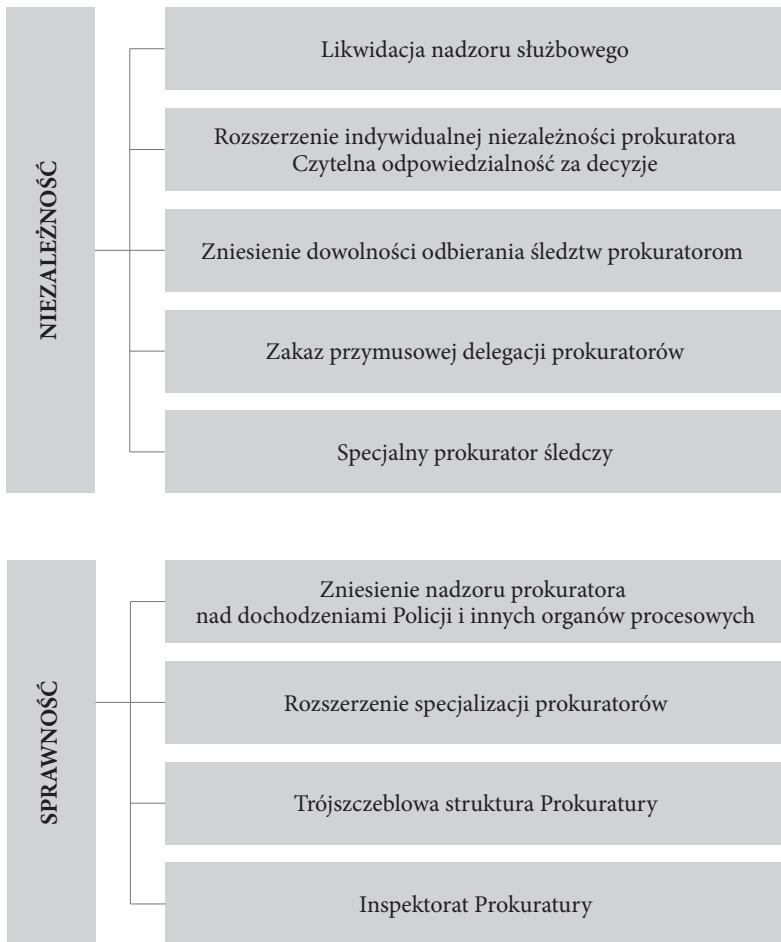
NIEZALEŻNOŚĆ

Likwidacja nadzoru służbowego

Rozszerzenie indywidualnej niezależności prokuratora
Czytelna odpowiedzialność za decyzje

Zniesienie dowolności odbierania śledztw prokuratorom

Zakaz przymusowej delegacji prokuratorów

Specjalny prokurator śledczy

SPRAWNOŚĆ

Zniesienie nadzoru prokuratora nad dochodzeniami Policji i innych organów procesowych

Rozszerzenie specjalizacji prokuratorów

Trójszczeblowa struktura Prokuratury

Inspektorat Prokuratury